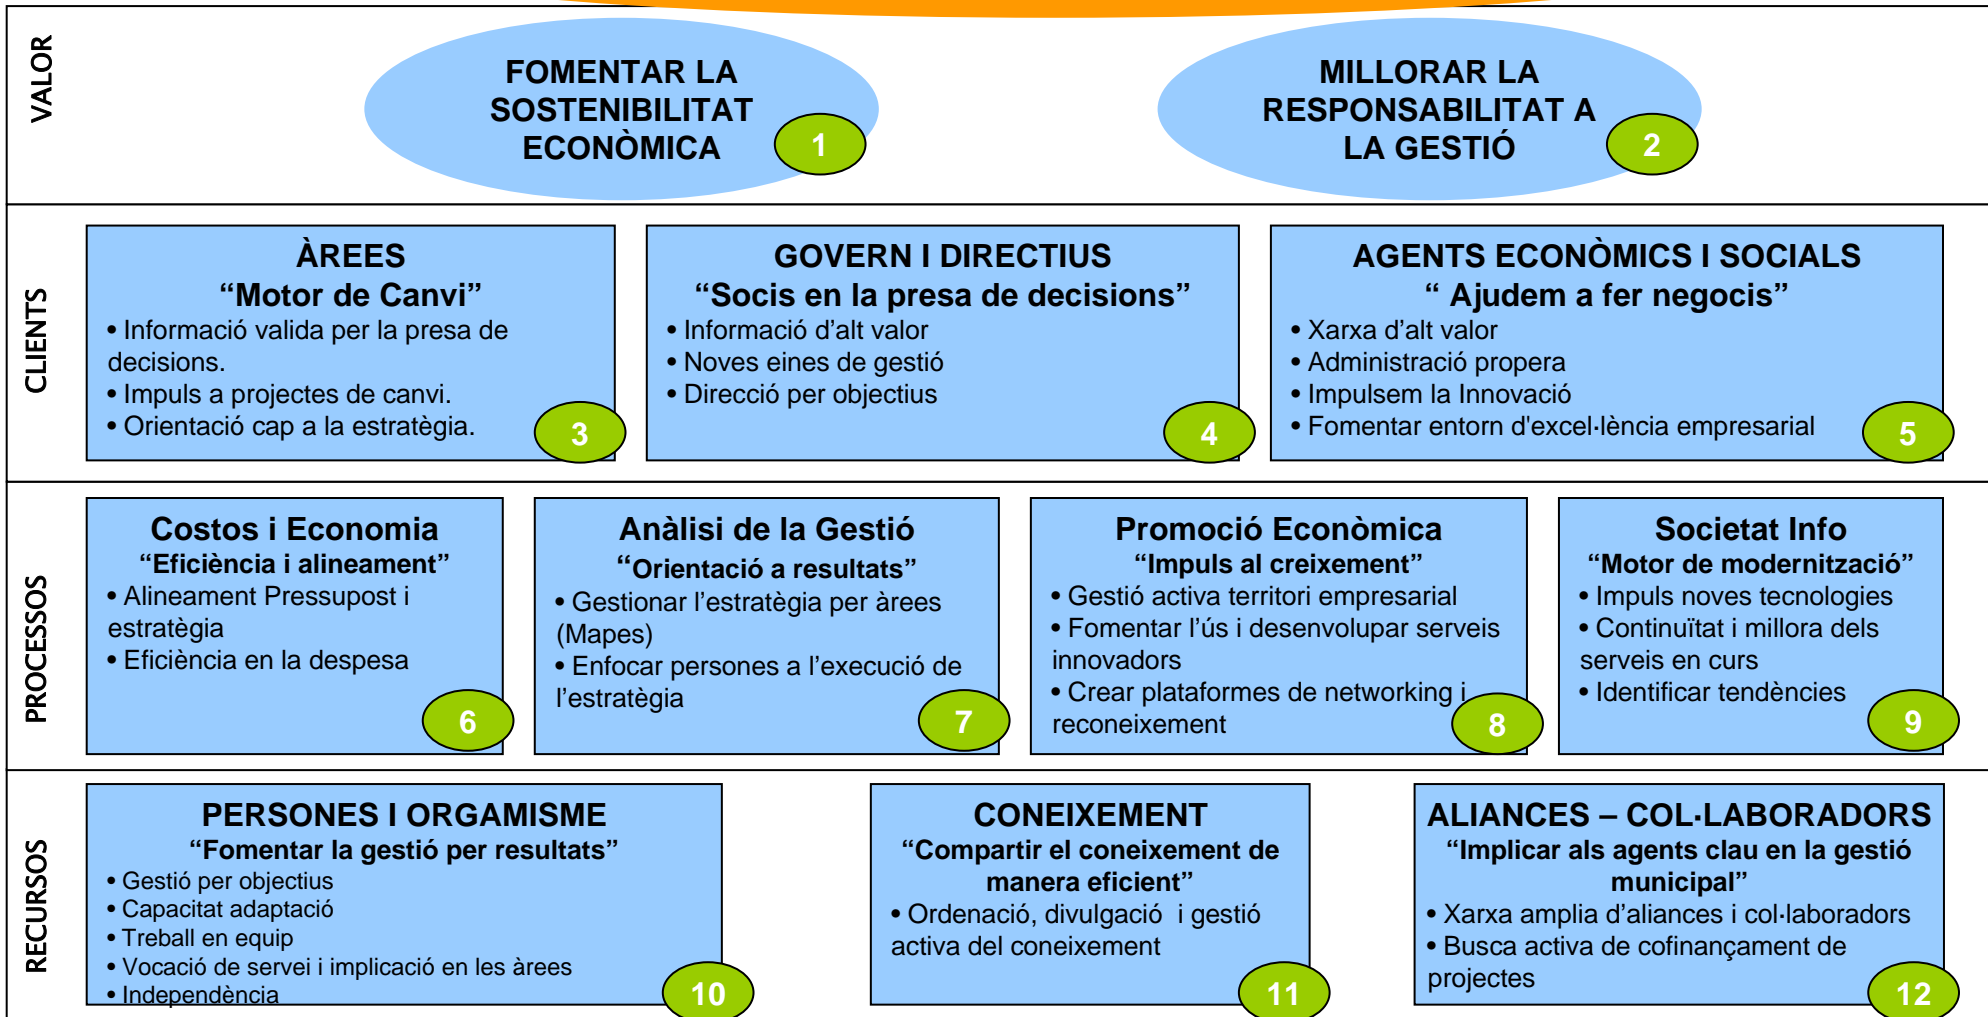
VALOR

FOMENTAR LA SOSTENIBILITAT ECONÒMICA

1

MILLORAR LA RESPONSABILITAT A LA GESTIÓ

2

CLIENTS

ÀREES
“Motor de Canvi”
• Informació valida per la presa de decisions.
• Impuls a projectes de canvi.
• Orientació cap a la estratègia.

3

GOVERN I DIRECTIUS
“Socis en la presa de decisions”
• Informació d’alt valor
• Noves eines de gestió
• Direcció per objectius

4

AGENTS ECONÒMICS I SOCIALS
“ Ajudem a fer negocis”
• Xarxa d’alt valor
• Administració propera
• Impulsem la Innovació
• Fomentar entorn d'excel·lència empresarial

5

PROCESSOS

Costos i Economia
“Eficiència i alineament”
• Alineament Pressupost i estratègia
• Eficiència en la despesa

6

Anàlisi de la Gestió
“Orientació a resultats”
• Gestionar l’estratègia per àrees (Mapes)
• Enfocar persones a l’execució de l’estratègia

7

Promoció Econòmica
“Impuls al creixement”
• Gestió activa territori empresarial
• Fomentar l’ús i desenvolupar serveis innovadors
• Crear plataformes de networking i reconeixement

8

Societat Info
“Motor de modernització”
• Impuls noves tecnologies
• Continuïtat i millora dels serveis en curs
• Identificar tendències

9

RECURSOS

PERSONES I ORGAMISME
“Fomentar la gestió per resultats”
• Gestió per objectius
• Capacitat adaptació
• Treball en equip
• Vocació de servei i implicació en les àrees
• Independència

10

CONEIXEMENT
“Compartir el coneixement de manera eficient”
• Ordenació, divulgació i gestió activa del coneixement

11

ALIANCES – COL·LABORADORS
“Implicar als agents clau en la gestió municipal”
• Xarxa amplia d’aliances i col·laboradors
• Busca activa de cofinançament de projectes

12